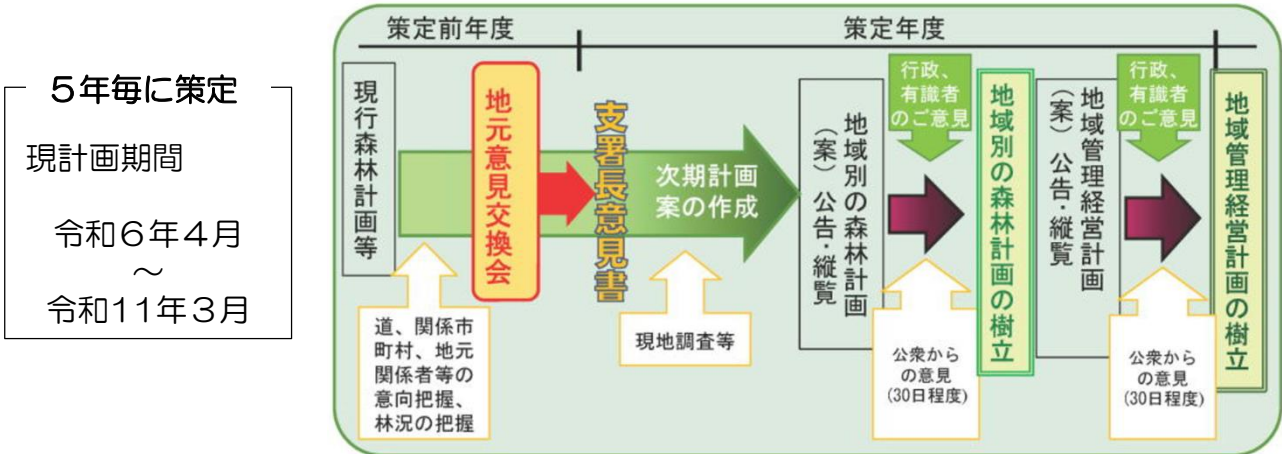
５年毎に策定

現計画期間

令和６年４月
～
令和11年３月

策定前年度

策定年度

現行森林計画等

地元意見交換会

支署長意見書

次期計画案の作成

道、関係市町村、地元関係者等の意向把握、林況の把握

現地調査等

地域別の森林計画（案）公告・縦覧

行政、有識者のご意見

公衆からの意見（30日程度）

地域別の森林計画の樹立

地域管理経営計画（案）公告・縦覧

行政、有識者のご意見

公衆からの意見（30日程度）

地域管理経営計画の樹立